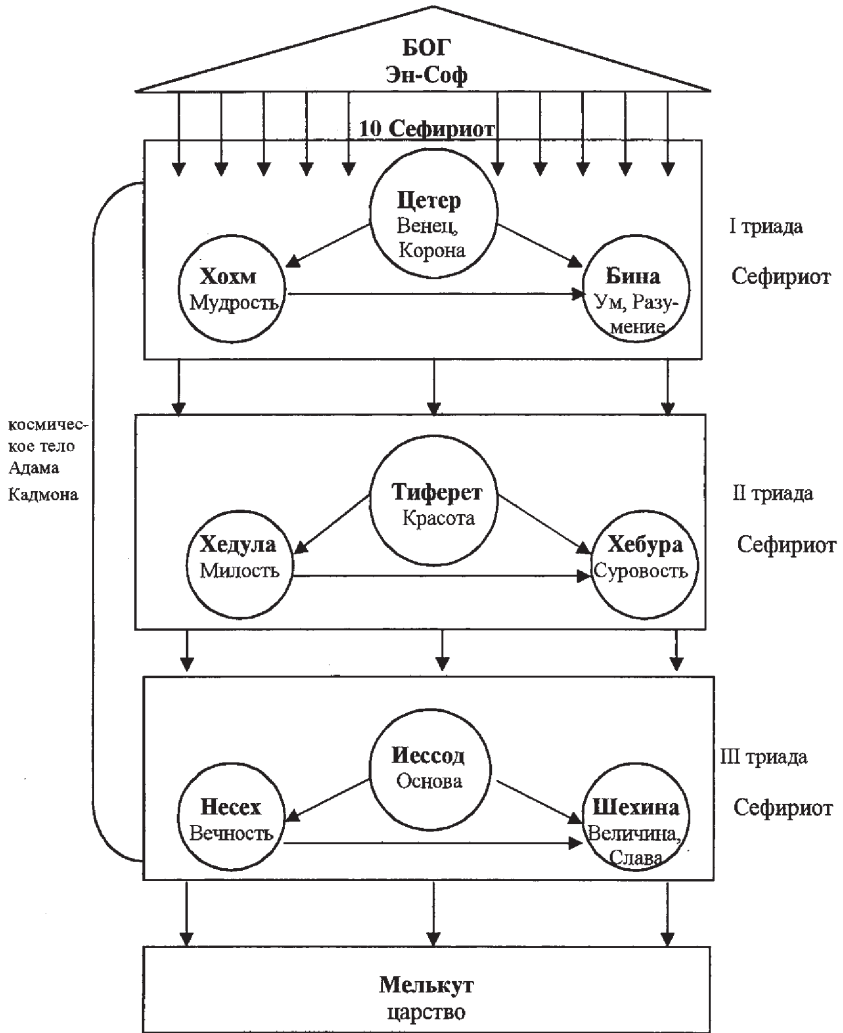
БОГ
Эн-Соф

10 Сефириот

Цетер
Венец, Корона

I триада
Сефириот

Хохм
Мудрость

Бина
Ум, Разумение

космическое тело Адама Кадмона

Тиферет
Красота

II триада
Сефириот

Хедула
Милость

Хебура
Суровость

Иессод
Основа

III триада
Сефириот

Несех
Вечность

Шехина
Величина, Слава

Мелькут
царство